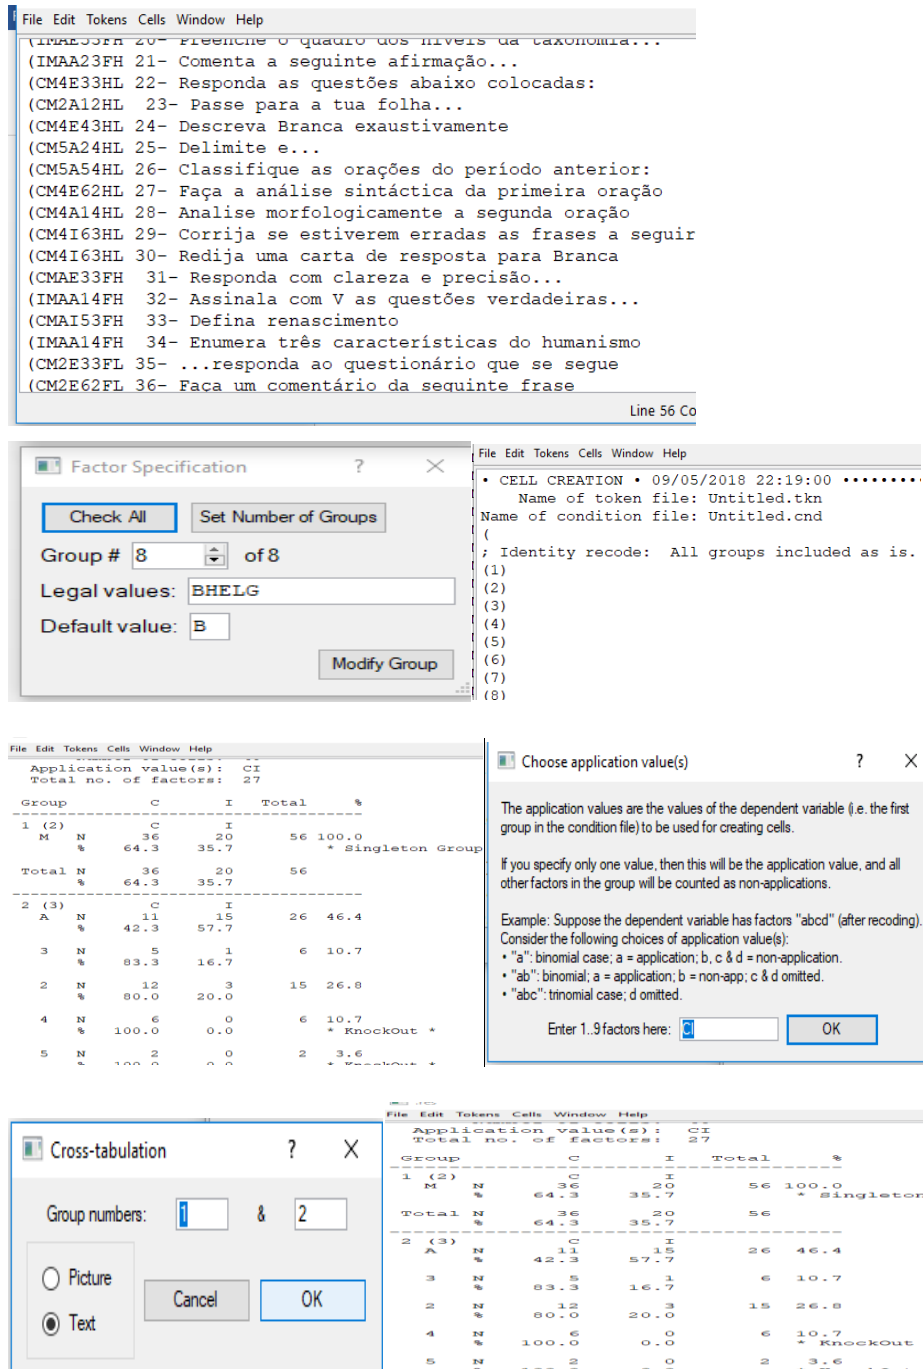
File Edit Tokens Cells Window Help
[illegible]
(IMAA23FH 21- Comenta a seguinte afirmação...
(CM4E33HL 22- Responda as questões abaixo colocadas:
(CM2A12HL 23- Passe para a tua folha...
(CM4E43HL 24- Descreva Branca exaustivamente
(CM5A24HL 25- Delimite e...
(CM5A54HL 26- Classifique as orações do período anterior:
(CM4E62HL 27- Faça a análise sintáctica da primeira oração
(CM4A14HL 28- Analise morfologicamente a segunda oração
(CM4I63HL 29- Corrija se estiverem erradas as frases a seguir
(CM4I63HL 30- Redija uma carta de resposta para Branca
(CMAE33FH 31- Responda com clareza e precisão...
(IMAA14FH 32- Assinala com V as questões verdadeiras...
(CMAI53FH 33- Defina renascimento
(IMAA14FH 34- Enumera três características do humanismo
(CM2E33FL 35- ...responda ao questionário que se segue
(CM2E62FL 36- Faça um comentário da seguinte frase
Line 56 Co

Factor Specification ? X
Check All
Set Number of Groups
Group # 8 of 8
Legal values: BHELG
Default value: B
Modify Group

File Edit Tokens Cells Window Help
• CELL CREATION • 09/05/2018 22:19:00 ••••••••
Name of token file: Untitled.tkn
Name of condition file: Untitled.cnd
(
; Identity recode: All groups included as is.
(1)
(2)
(3)
(4)
(5)
(6)
(7)
(8)

File Edit Tokens Cells Window Help
Application value(s): CI
Total no. of factors: 27

| Group | | C | I | Total | % |
|---|---|---|---|---|---|
| 1 (2) | | C | I | | |
| M | N | 36 | 20 | 56 | 100.0 |
| | % | 64.3 | 35.7 | | * Singleton Group |
| Total | N | 36 | 20 | 56 | |
| | % | 64.3 | 35.7 | | |
| 2 (3) | | C | I | | |
| A | N | 11 | 15 | 26 | 46.4 |
| | % | 42.3 | 57.7 | | |
| 3 | N | 5 | 1 | 6 | 10.7 |
| | % | 83.3 | 16.7 | | |
| 2 | N | 12 | 3 | 15 | 26.8 |
| | % | 80.0 | 20.0 | | |
| 4 | N | 6 | 0 | 6 | 10.7 |
| | % | 100.0 | 0.0 | | * KnockOut * |
| 5 | N | 2 | 0 | 2 | 3.6 |

Choose application value(s) ? X
The application values are the values of the dependent variable (i.e. the first group in the condition file) to be used for creating cells.
If you specify only one value, then this will be the application value, and all other factors in the group will be counted as non-applications.
Example: Suppose the dependent variable has factors "abcd" (after recoding). Consider the following choices of application value(s):
• "a": binomial case; a = application; b, c & d = non-application.
• "ab": binomial; a = application; b = non-app; c & d omitted.
• "abc": trinomial case; d omitted.
Enter 1..9 factors here: CI
OK

Cross-tabulation ? X
Group numbers: 1 & 2
Picture
Text
Cancel
OK

File Edit Tokens Cells Window Help
Application value(s): CI
Total no. of factors: 27

| Group | | C | I | Total | % |
|---|---|---|---|---|---|
| 1 (2) | | C | I | | |
| M | N | 36 | 20 | 56 | 100.0 |
| | % | 64.3 | 35.7 | | * Singleton |
| Total | N | 36 | 20 | 56 | |
| | % | 64.3 | 35.7 | | |
| 2 (3) | | C | I | | |
| A | N | 11 | 15 | 26 | 46.4 |
| | % | 42.3 | 57.7 | | |
| 3 | N | 5 | 1 | 6 | 10.7 |
| | % | 83.3 | 16.7 | | |
| 2 | N | 12 | 3 | 15 | 26.8 |
| | % | 80.0 | 20.0 | | |
| 4 | N | 6 | 0 | 6 | 10.7 |
| | % | 100.0 | 0.0 | | * KnockOut |
| 5 | N | 2 | 0 | 2 | 3.6 |